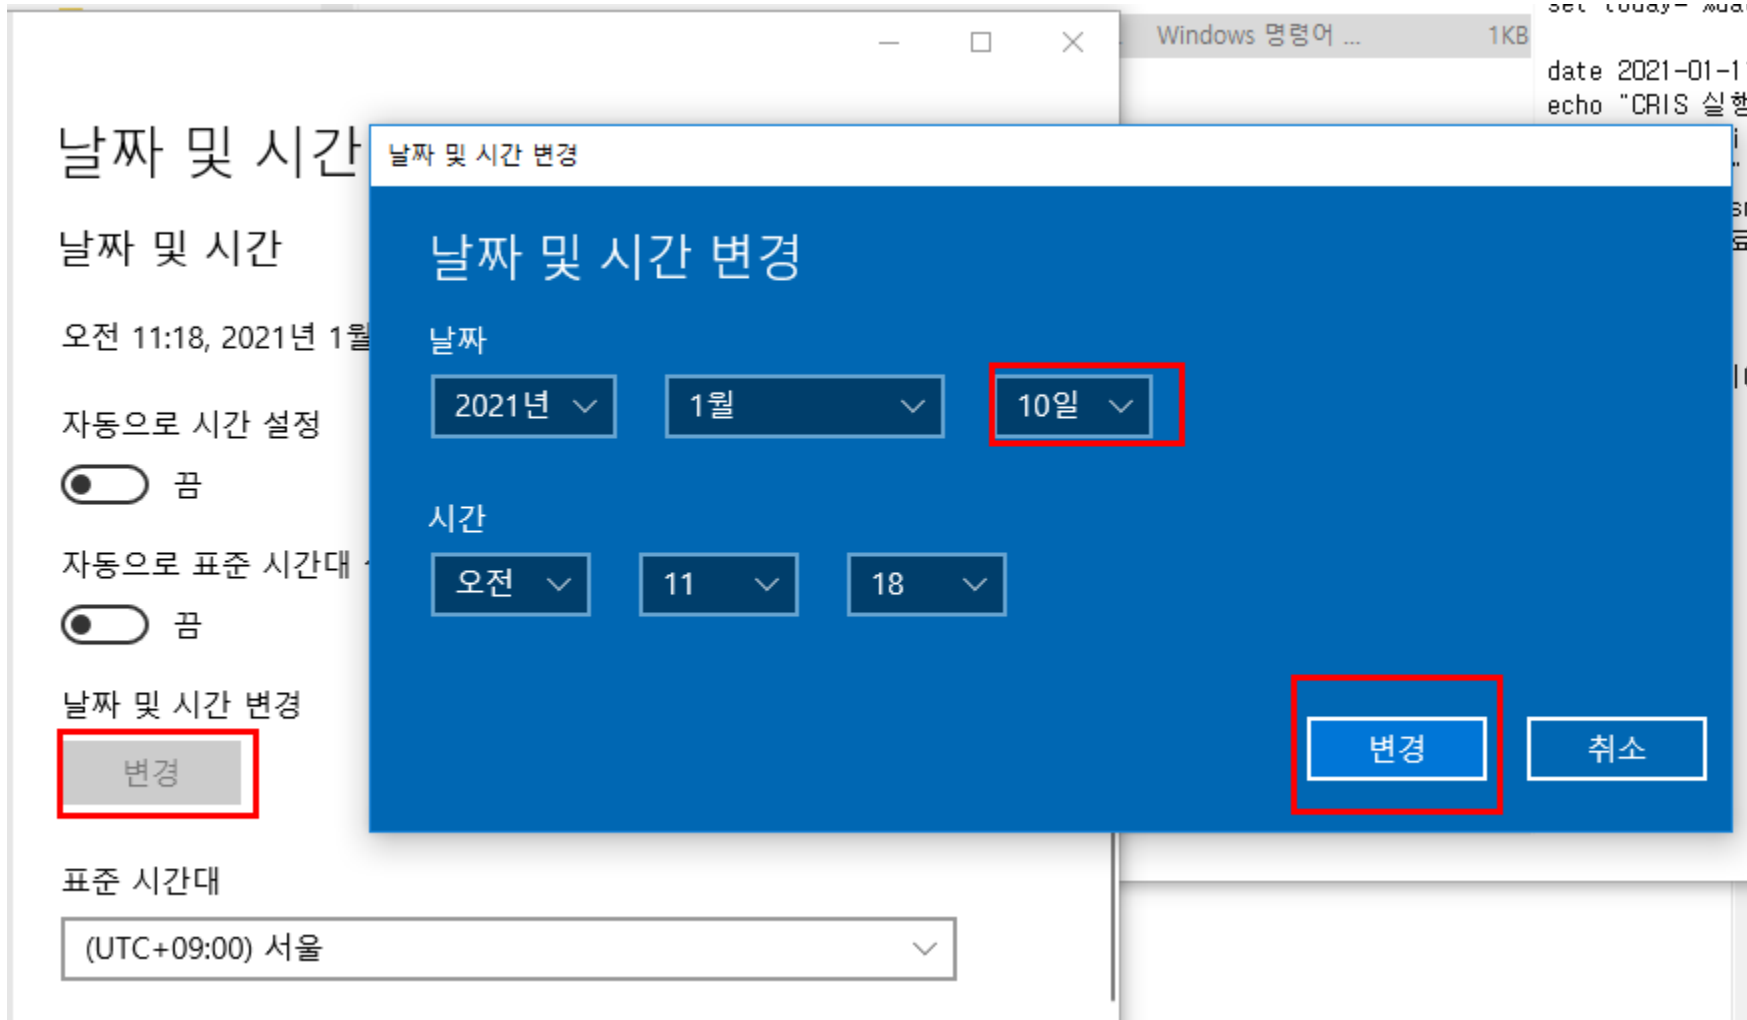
Windows 명령어 ... 1KB

set today=%dat

date 2021-01-1

echo "CRIS 실행

날짜 및 시간

날짜 및 시간

오전 11:18, 2021년 1월

자동으로 시간 설정

끔

자동으로 표준 시간대

끔

날짜 및 시간 변경

변경

표준 시간대

(UTC+09:00) 서울

날짜 및 시간 변경

날짜 및 시간 변경

날짜

2021년

1월

10일

시간

오전

11

18

변경

취소